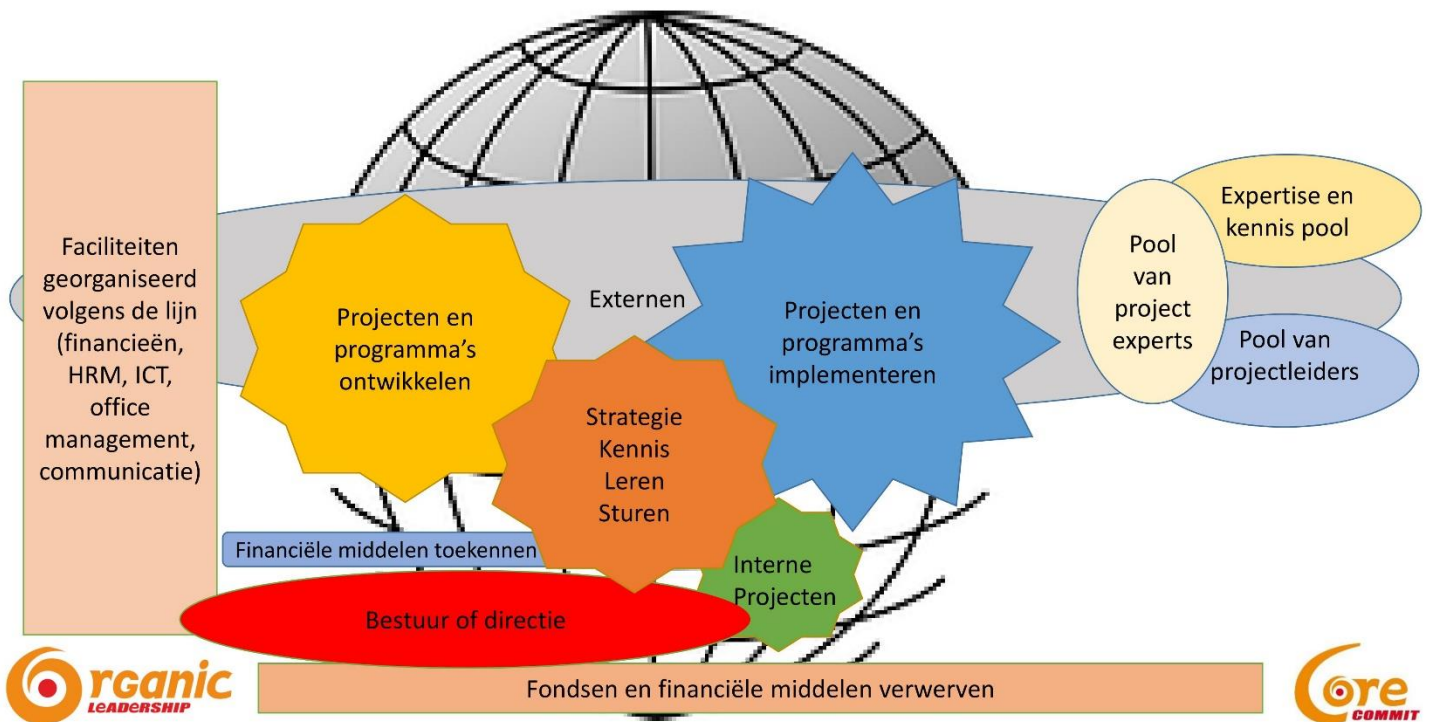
Faciliteiten georganiseerd volgens de lijn (financieën, HRM, ICT, office management, communicatie)

Projecten en programma's ontwikkelen

Externen

Projecten en programma's implementeren

Pool van project experts

Expertise en kennis pool

Pool van projectleiders

Strategie
Kennis
Leren
Sturen

Financiële middelen toekennen

Interne Projecten

Bestuur of directie

Organic LEADERSHIP

Fondsen en financiële middelen verwerven

Core COMMIT